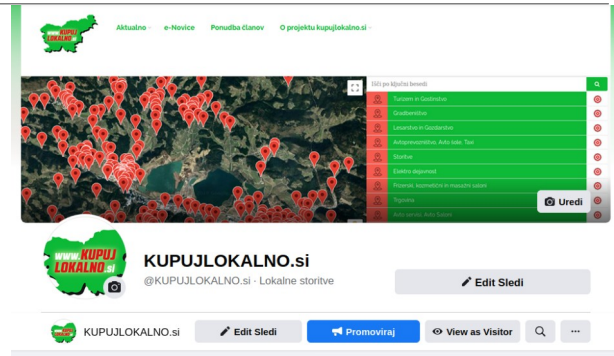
KUPUJ LOKALNO

Aktualno e-Novice Ponudba članov O projektu kupujlokalno.si

Išči po ključni besedi

Turizem in Gostinstvo
Gradbeništvo
Lesarstvo in Gozdarstvo
Avtoprevozništvo, Avto taxi, Taxi
Storitve
Elektro dejavnost
Frizerski, kozmetični in masažni saloni
Trgovina
Avto servisi, Avto Saloni

Uredi

www.KUPUJ LOKALNO.si

KUPUJLOKALNO.si
@KUPUJLOKALNO.si · Lokalne storitve

Edit Sledi

KUPUJLOKALNO.si
Edit Sledi
Promoviraj
View as Visitor
...